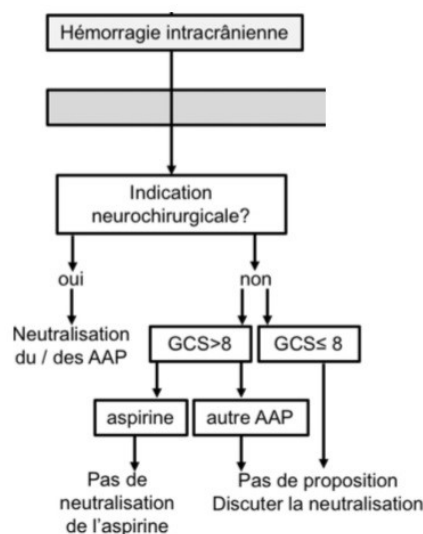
Hémorragie intracrânienne

Indication neurochirurgicale?

oui

non

Neutralisation du / des AAP

GCS>8

GCS≤ 8

aspirine

autre AAP

Pas de neutralisation de l'aspirine

Pas de proposition
Discuter la neutralisation